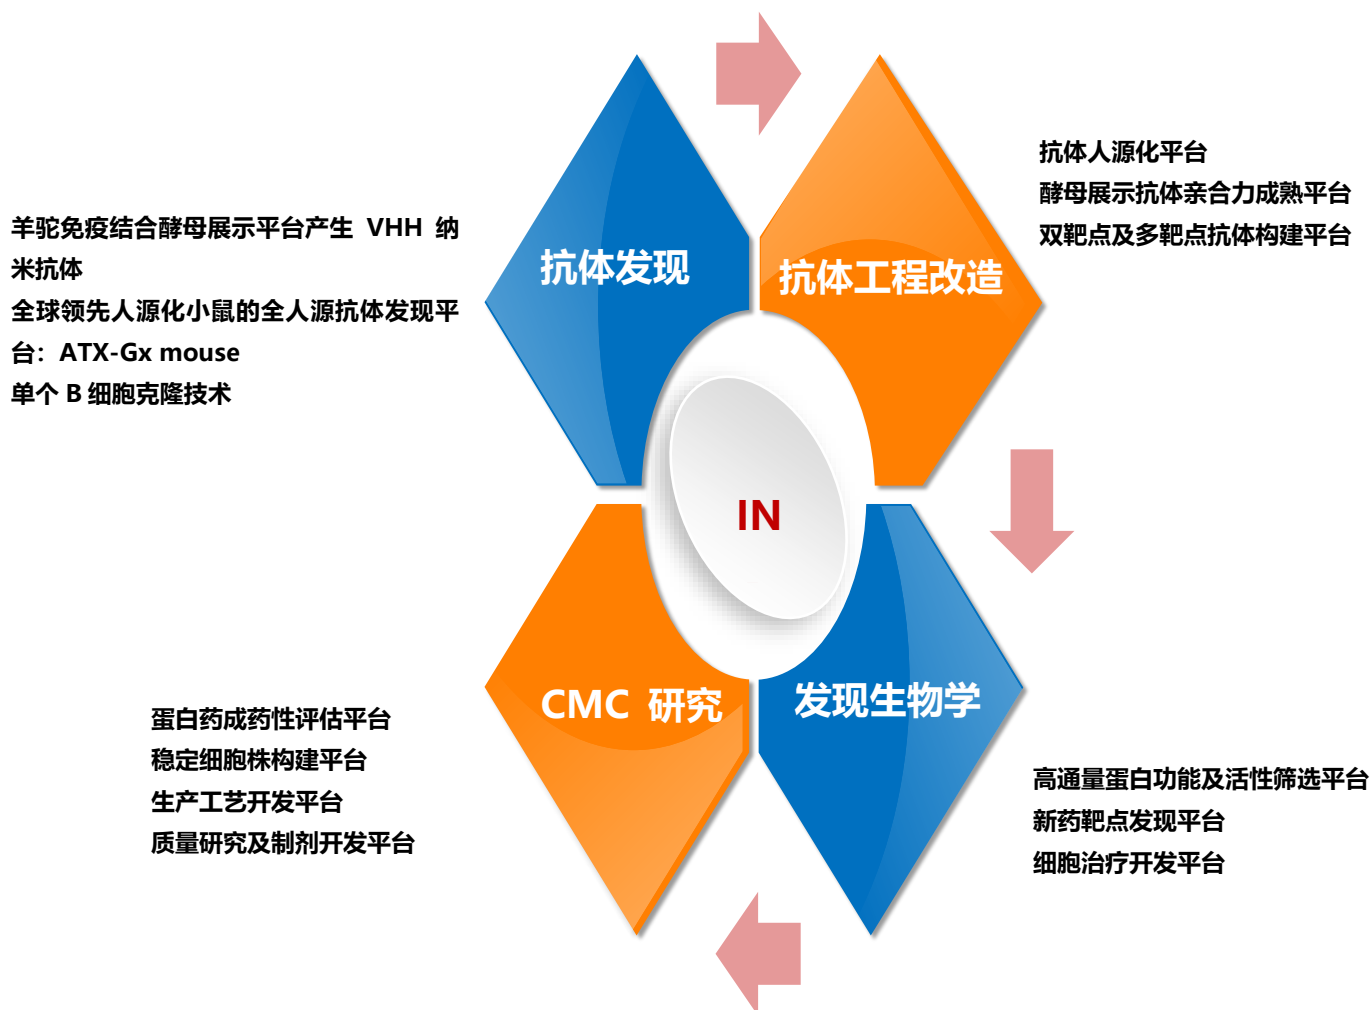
羊驼免疫结合酵母展示平台产生 VHH 纳米抗体
全球领先人源化小鼠的全人源抗体发现平台：ATX-Gx mouse
单个 B 细胞克隆技术

抗体发现

抗体工程改造

抗体人源化平台
酵母展示抗体亲合力成熟平台
双靶点及多靶点抗体构建平台

IN

CMC 研究

发现生物学

蛋白药成药性评估平台
稳定细胞株构建平台
生产工艺开发平台
质量研究及制剂开发平台

高通量蛋白功能及活性筛选平台
新药靶点发现平台
细胞治疗开发平台